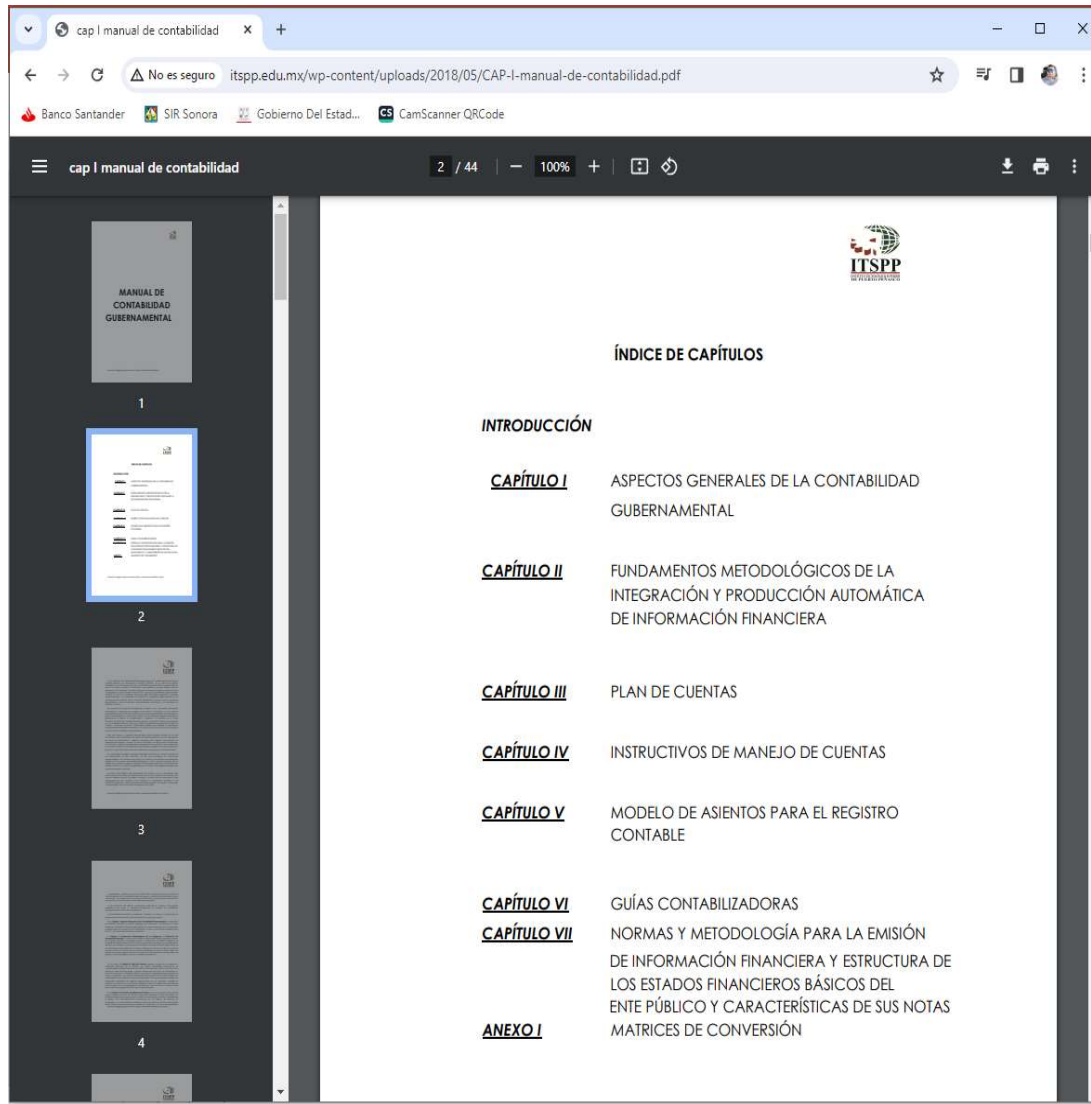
cap I manual de contabilidad ×  +

No es seguro  itspp.edu.mx/wp-content/uploads/2018/05/CAP-I-manual-de-contabilidad.pdf

Banco Santander  SIR Sonora  Gobierno Del Estad...  CamScanner QRCode

cap I manual de contabilidad  2 / 44  —  100%  +

MANUAL DE CONTABILIDAD GUBERNAMENTAL

1

2

3

4

ITSPP

ÍNDICE DE CAPÍTULOS

INTRODUCCIÓN

CAPÍTULO I  ASPECTOS GENERALES DE LA CONTABILIDAD GUBERNAMENTAL

CAPÍTULO II  FUNDAMENTOS METODOLÓGICOS DE LA INTEGRACIÓN Y PRODUCCIÓN AUTOMÁTICA DE INFORMACIÓN FINANCIERA

CAPÍTULO III  PLAN DE CUENTAS

CAPÍTULO IV  INSTRUCTIVOS DE MANEJO DE CUENTAS

CAPÍTULO V  MODELO DE ASIENTOS PARA EL REGISTRO CONTABLE

CAPÍTULO VI  GUÍAS CONTABILIZADORAS

CAPÍTULO VII  NORMAS Y METODOLOGÍA PARA LA EMISIÓN DE INFORMACIÓN FINANCIERA Y ESTRUCTURA DE LOS ESTADOS FINANCIEROS BÁSICOS DEL ENTE PÚBLICO Y CARACTERÍSTICAS DE SUS NOTAS

ANEXO I  MATRICES DE CONVERSIÓN